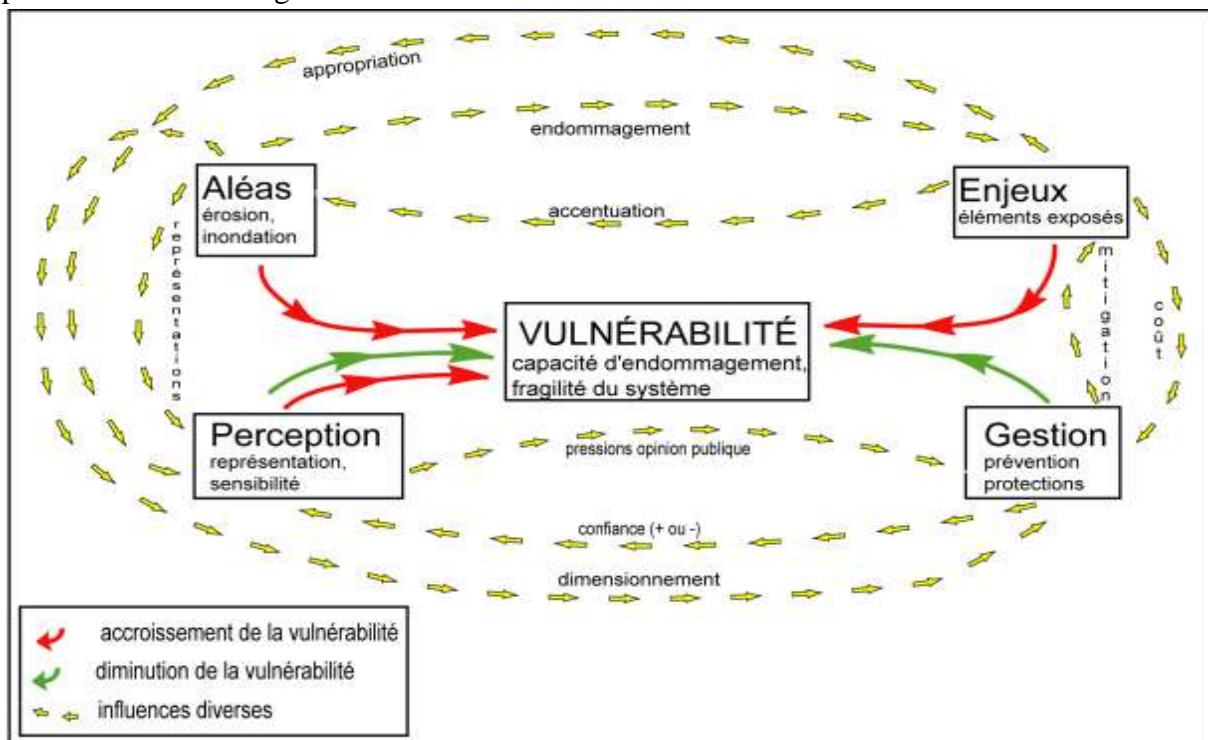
appropriation

endommagement

Aléas
érosion, inondation

accentuation

Enjeux
éléments exposés

représentations

mitigation

coût

VULNÉRABILITÉ
capacité d'endommagement, fragilité du système

Perception
représentation, sensibilité

pressions opinion publique

Gestion
prévention protections

confiance (+ ou -)

dimensionnement

accroissement de la vulnérabilité
diminution de la vulnérabilité
influences diverses